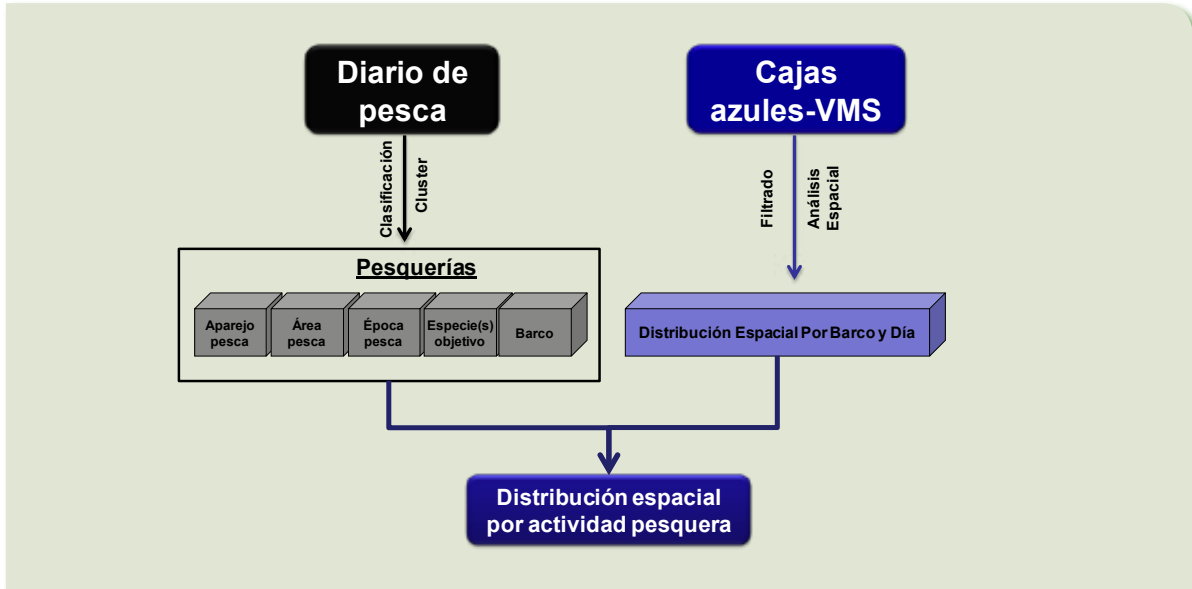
Diario de pesca

Clasificación
Cluster

Pesquerías

Aparejo pesca
Área pesca
Época pesca
Especie(s) objetivo
Barco

Cajas azules-VMS

Filtrado
Análisis Espacial

Distribución Espacial Por Barco y Día

Distribución espacial por actividad pesquera